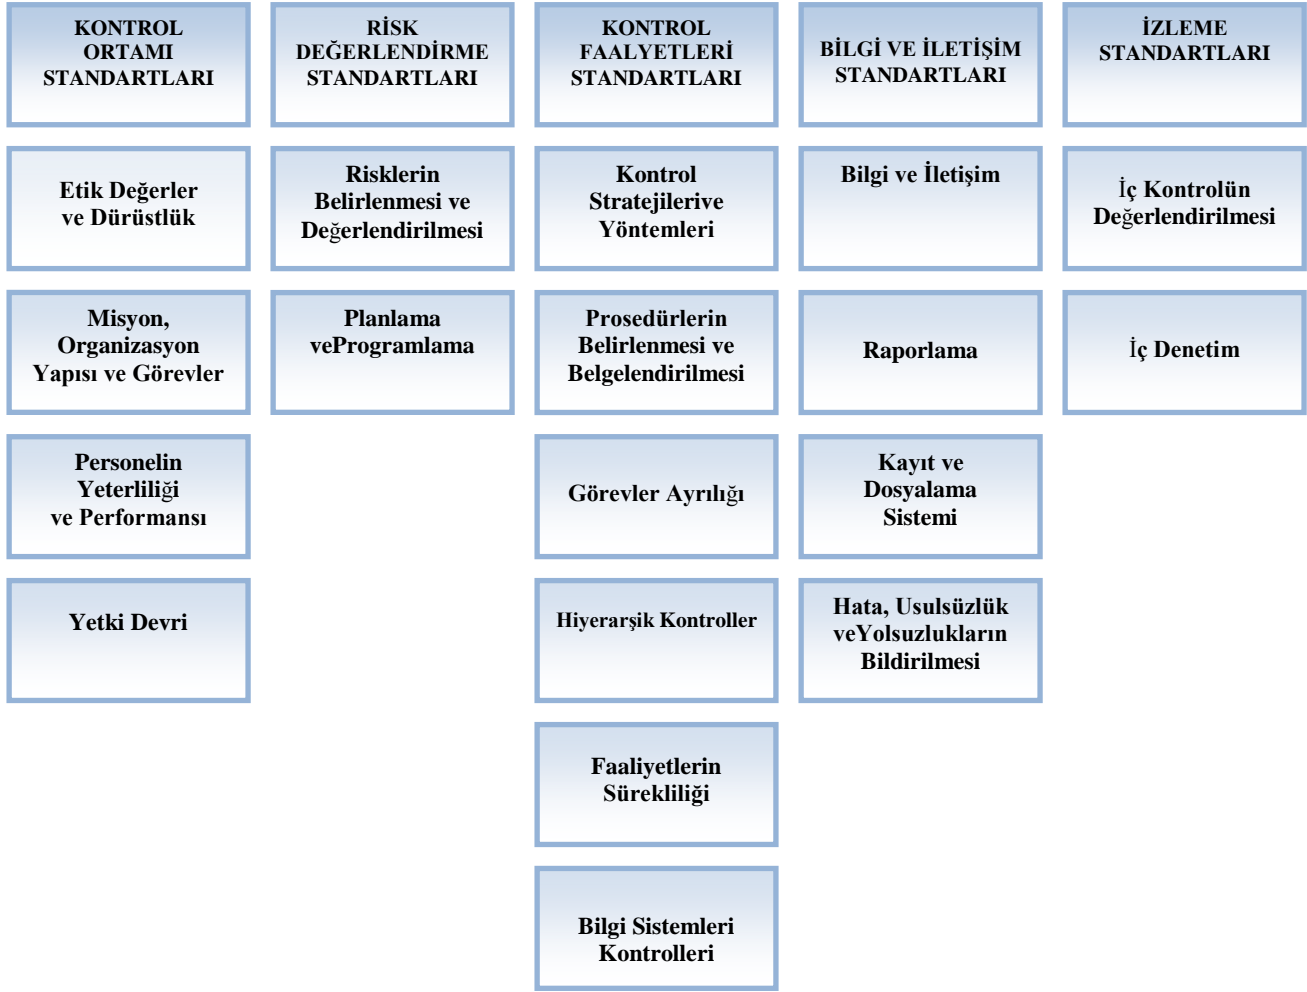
KONTROL ORTAMI STANDARTLARI

Etik Değerler ve Dürüstlük

Misyon, Organizasyon Yapısı ve Görevler

Personelin Yeterliliği ve Performansı

Yetki Devri

RİSK DEĞERLENDİRME STANDARTLARI

Risklerin Belirlenmesi ve Değerlendirilmesi

Planlama veProgramlama

KONTROL FAALYETLERİ STANDARTLARI

Kontrol Stratejilerive Yöntemleri

Prosedürlerin Belirlenmesi ve Belgelendirilmesi

Görevler Ayrılığı

Hiyerarşik Kontroller

Faaliyetlerin Sürekliliği

Bilgi Sistemleri Kontrolleri

BİLGİ VE İLETİŞİM STANDARTLARI

Bilgi ve İletişim

Raporlama

Kayıt ve Dosyalama Sistemi

Hata, Usulsüzlük veYolsuzlukların Bildirilmesi

İZLEME STANDARTLARI

İç Kontrolün Değerlendirilmesi

İç Denetim